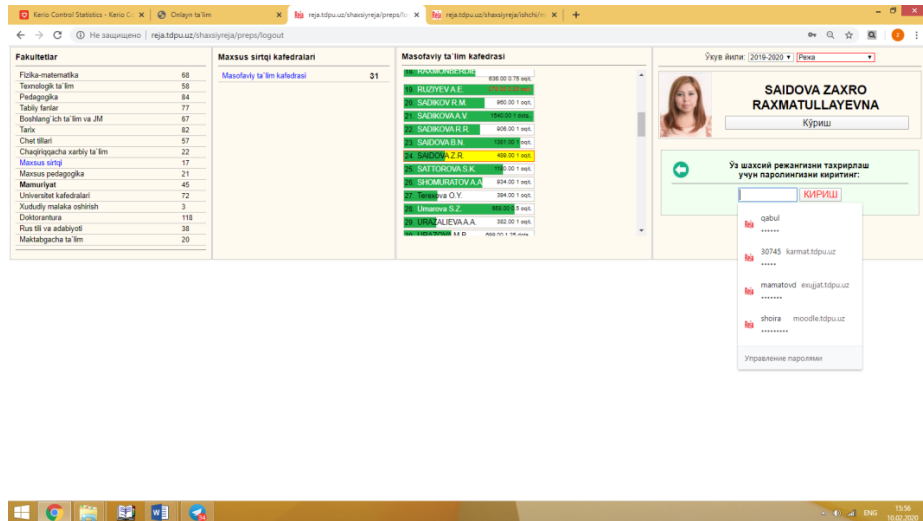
Kerio Control Statistics - Kerio C
Onlayn ta'lim
reja.tdpu.uz/shaxsiyreja/preps/lo
reja.tdpu.uz/shaxsiyreja/ishchi/m

Не защищено | reja.tdpu.uz/shaxsiyreja/preps/logout

Fakultetlar

| | |
|---|---|
| Fizika-matematika | 68 |
| Texnologik ta'lim | 58 |
| Pedagogika | 84 |
| Tabiiy fanlar | 77 |
| Boshlang`ich ta'lim va JM | 67 |
| Tarix | 82 |
| Chet tillari | 57 |
| Chaqiriqqacha xarbiy ta`lim | 22 |
| Maxsus sirtqi | 17 |
| Maxsus pedagogika | 21 |
| Mamuriyat | 45 |
| Universitet kafedralari | 72 |
| Xududiy malaka oshirish | 3 |
| Doktorantura | 118 |
| Rus tili va adabiyoti | 38 |
| Maktabgacha ta`lim | 20 |

Maxsus sirtqi kafedralari

Masofaviy ta'lim kafedrasi 31

Masofaviy ta`lim kafedrasi

18. RAXMONBERDI 836.00 0.76 sqt.
19. RUZIYEV A.E. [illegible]
20. SADIKOV R.M. 960.00 1 sqt.
21. SADIKOVA A.V. 1540.00 1 sqt.
22. SADIKOVA R.R. 906.00 1 sqt.
23. SAIDOVA B.N. 1361.00 1 sqt.
24. SAIDOVA Z.R. 499.00 1 sqt.
25. SATTOROVA S.K. 1150.00 1 sqt.
26. SHOMURATOV A.A. 934.00 1 sqt.
27. Tarasova O.Y. 394.00 1 sqt.
28. Umarova S.Z. 888.00 0.5 sqt.
29. URAZALIEVA A.A. 382.00 1 sqt.
30. URAZOVA M.B. 866.00 1.25 sqt.

Ўқув йили: 2019-2020 Режа

SAIDOVA ZAXRO RAXMATULLAYEVNA
Кўриш

Ўз шахсий режангизни тахрирлаш учун паролингизни киритинг:
КИРИШ

qabul
••••••
30745 karmat.tdpu.uz
•••••
mamatovd exujjat.tdpu.uz
•••••••
shoira moodle.tdpu.uz
•••••••••
Управление паролями

ENG 15:56 10.02.2020